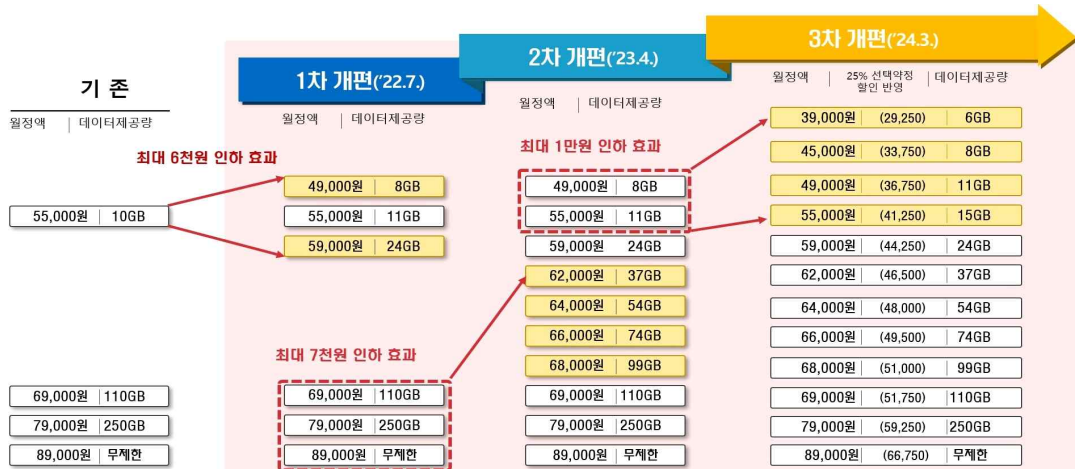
기 존

월정액 | 데이터제공량

55,000원 | 10GB

69,000원 | 110GB

79,000원 | 250GB

89,000원 | 무제한

1차 개편('22.7.)

월정액 | 데이터제공량

최대 6천원 인하 효과

49,000원 | 8GB

55,000원 | 11GB

59,000원 | 24GB

최대 7천원 인하 효과

69,000원 | 110GB

79,000원 | 250GB

89,000원 | 무제한

2차 개편('23.4.)

월정액 | 데이터제공량

최대 1만원 인하 효과

49,000원 | 8GB

55,000원 | 11GB

59,000원 | 24GB

62,000원 | 37GB

64,000원 | 54GB

66,000원 | 74GB

68,000원 | 99GB

69,000원 | 110GB

79,000원 | 250GB

89,000원 | 무제한

3차 개편('24.3.)

월정액 | 25% 선택약정 할인 반영 | 데이터제공량

| 월정액 | 25% 선택약정 할인 반영 | 데이터제공량 |
|---|---|---|
| 39,000원 | (29,250) | 6GB |
| 45,000원 | (33,750) | 8GB |
| 49,000원 | (36,750) | 11GB |
| 55,000원 | (41,250) | 15GB |
| 59,000원 | (44,250) | 24GB |
| 62,000원 | (46,500) | 37GB |
| 64,000원 | (48,000) | 54GB |
| 66,000원 | (49,500) | 74GB |
| 68,000원 | (51,000) | 99GB |
| 69,000원 | (51,750) | 110GB |
| 79,000원 | (59,250) | 250GB |
| 89,000원 | (66,750) | 무제한 |